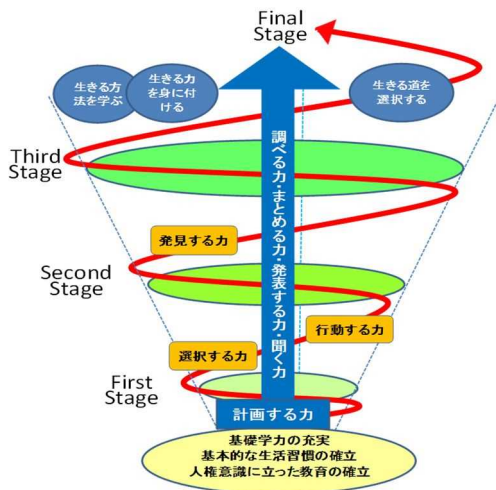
Final Stage

生きる方法を学ぶ

生きる力を身に付ける

生きる道を選択する

Third Stage

調べる力・まとめる力・発表する力・聞く力

発見する力

Second Stage

行動する力

選択する力

First Stage

計画する力

基礎学力の充実
基本的な生活習慣の確立
人権意識に立った教育の確立